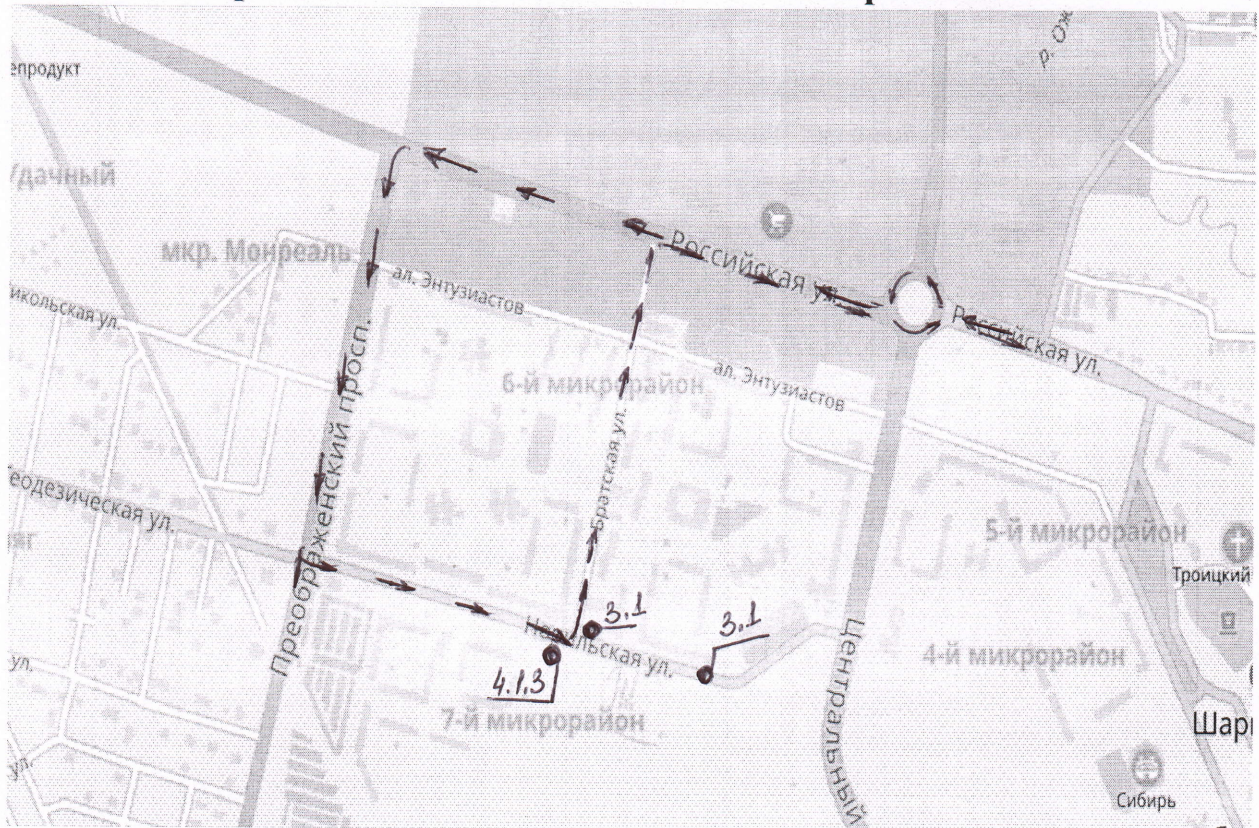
епродукт

Удачный

мкр. Монреаль

икольская ул.

ал. Энтузиастов

Российская ул.

Российская ул.

р. Ож

6-й микрорайон

ал. Энтузиастов

Преображенский просп.

Братская ул.

Геодезическая ул.

5-й микрорайон

Троицкий

3.1

3.1

Нагольская ул.

4.1.3

Центральный

4-й микрорайон

7-й микрорайон

Шар

ул.

ул.

Сибирь